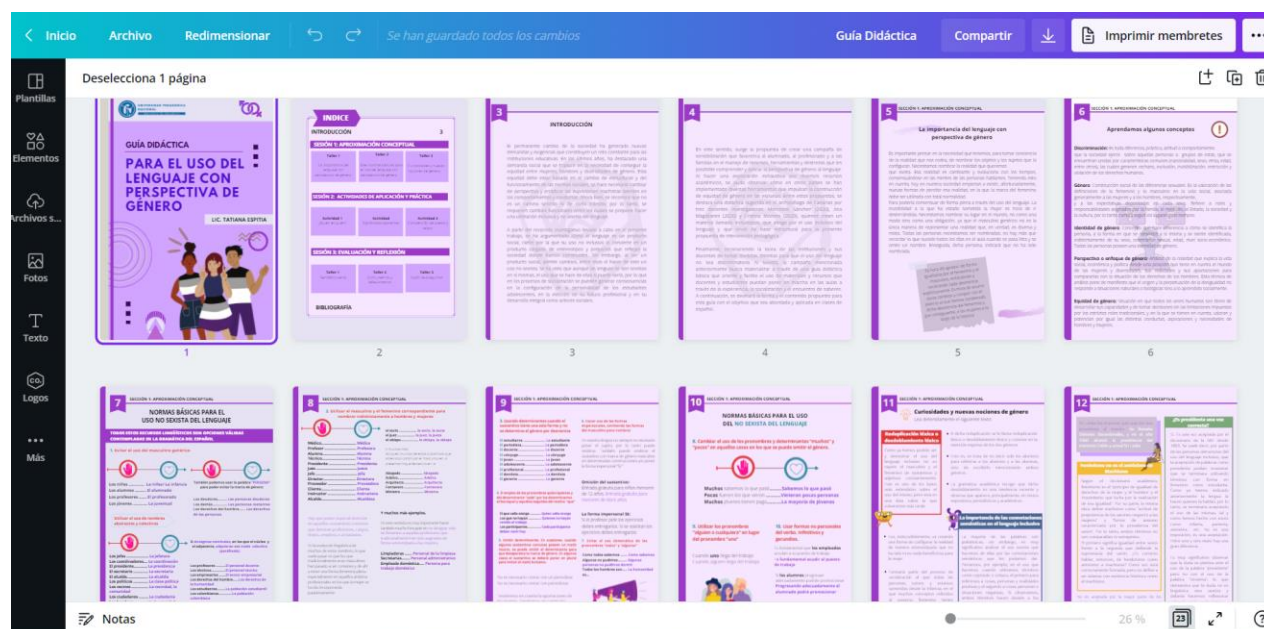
Inicio Archivo Redimensionar Se han guardado todos los cambios Guía Didáctica Compartir Imprimir membretes

Plantillas
Elementos
Archivos s...
Fotos
Texto
Logos
Más

Deselecciona 1 página

GUÍA DIDÁCTICA
PARA EL USO DEL LENGUAJE CON PERSPECTIVA DE GÉNERO
LIC. TATIANA ESPITIA

1

INDICE
INTRODUCCIÓN 3
SESIÓN 1: APROXIMACIÓN CONCEPTUAL
SESIÓN 2: ACTIVIDADES DE APLICACIÓN Y PRÁCTICA
SESIÓN 3: EVALUACIÓN Y REFLEXIÓN
BIBLIOGRAFÍA

2

3
INTRODUCCIÓN

3

4

4

5
SESIÓN 1: APROXIMACIÓN CONCEPTUAL
La importancia del lenguaje con perspectiva de género

5

6
SESIÓN 1: APROXIMACIÓN CONCEPTUAL
Aprendamos algunos conceptos

6

7
SESIÓN 1: APROXIMACIÓN CONCEPTUAL
NORMAS BÁSICAS PARA EL USO NO SEXISTA DEL LENGUAJE

8
SESIÓN 1: APROXIMACIÓN CONCEPTUAL

9
SESIÓN 1: APROXIMACIÓN CONCEPTUAL

10
SESIÓN 1: APROXIMACIÓN CONCEPTUAL
NORMAS BÁSICAS PARA EL USO DEL NO SEXISTA DEL LENGUAJE

11
SESIÓN 1: APROXIMACIÓN CONCEPTUAL
Curiosidades y nuevas nociones de género

12
SESIÓN 1: APROXIMACIÓN CONCEPTUAL

Notas
26 %
23